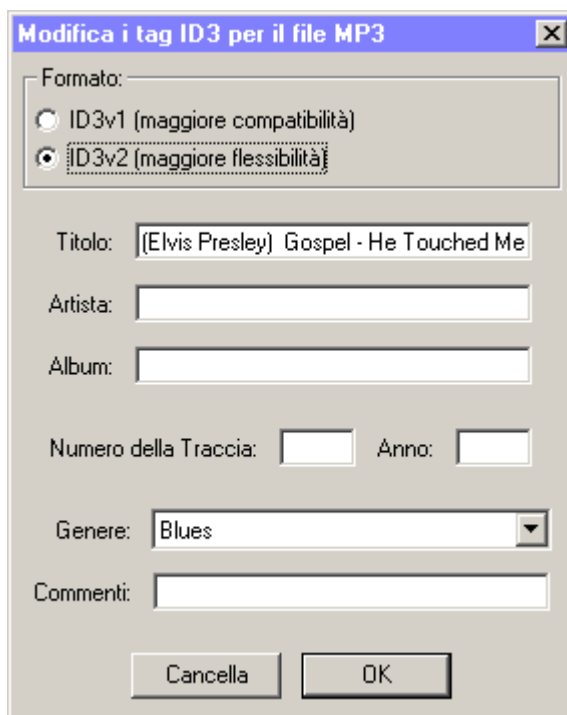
Modifica i tag ID3 per il file MP3

Formato:

ID3v1 (maggiore compatibilità)

ID3v2 (maggiore flessibilità)

Titolo: (Elvis Presley) Gospel - He Touched Me

Artista:

Album:

Numero della Traccia:

Anno:

Genere: Blues

Commenti:

Cancella

OK